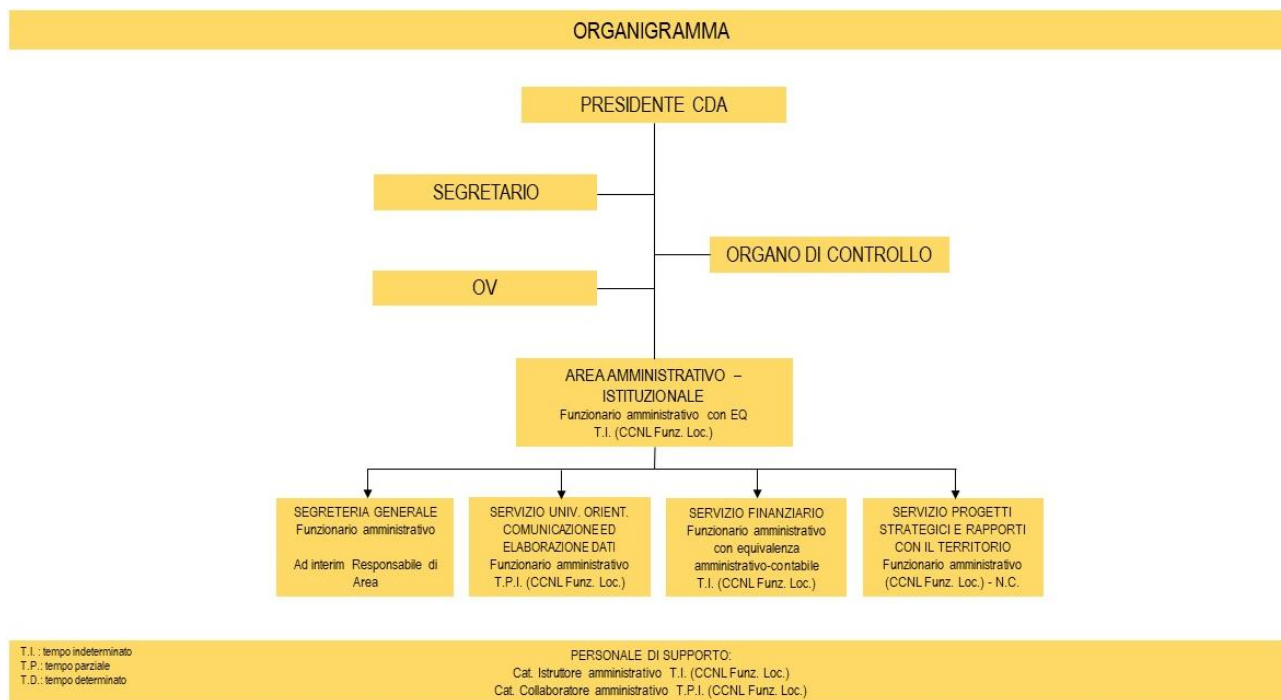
ORGANIGRAMMA

PRESIDENTE CDA

SEGRETARIO

ORGANO DI CONTROLLO

OV

AREA AMMINISTRATIVO – ISTITUZIONALE
Funzionario amministrativo con EQ
T.I. (CCNL Funz. Loc.)

SEGRETERIA GENERALE
Funzionario amministrativo

Ad interim Responsabile di Area

SERVIZIO UNIV. ORIENT. COMUNICAZIONE ED ELABORAZIONE DATI
Funzionario amministrativo
T.P.I. (CCNL Funz. Loc.)

SERVIZIO FINANZIARIO
Funzionario amministrativo con equivalenza amministrativo-contabile
T.I. (CCNL Funz. Loc.)

SERVIZIO PROGETTI STRATEGICI E RAPPORTI CON IL TERRITORIO
Funzionario amministrativo
(CCNL Funz. Loc.) - N.C.

T.I. : tempo indeterminato
T.P.: tempo parziale
T.D.: tempo determinato

PERSONALE DI SUPPORTO:
Cat. Istruttore amministrativo T.I. (CCNL Funz. Loc.)
Cat. Collaboratore amministrativo T.P.I. (CCNL Funz. Loc.)